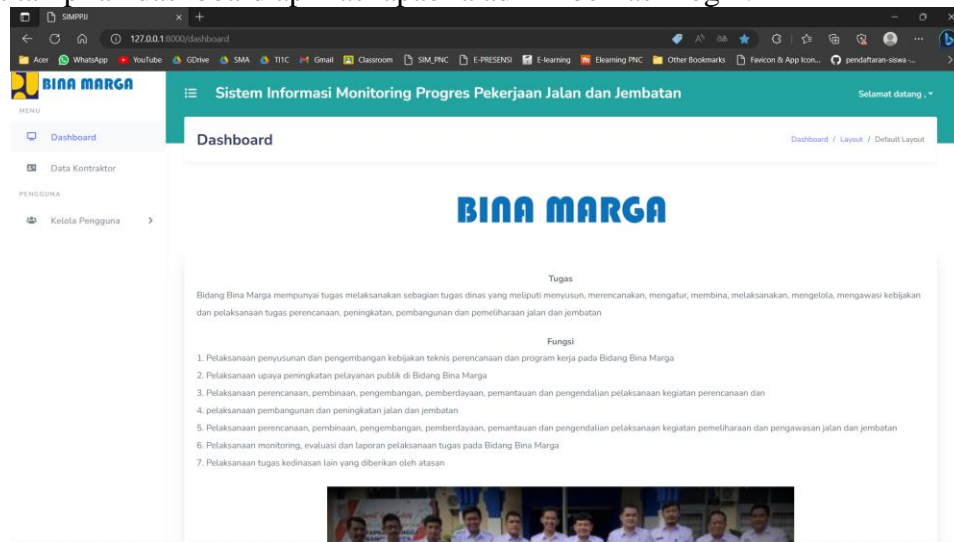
SIMPPJJ

127.0.0.1:8000/dashboard

Acer WhatsApp YouTube GDrive SMA TI1C Gmail Classroom SIM_PNC E-PRESENSI E-learning Elearning PNC Other Bookmarks Favicon & App Icon... pendaftaran-siswa-...

BINA MARGA

MENU

Dashboard

Data Kontraktor

PENGGUNA

Kelola Pengguna

Sistem Informasi Monitoring Progres Pekerjaan Jalan dan Jembatan

Selamat datang ,

Dashboard

Dashboard / Layout / Default Layout

BINA MARGA

Tugas

Bidang Bina Marga mempunyai tugas melaksanakan sebagian tugas dinas yang meliputi menyusun, merencanakan, mengatur, membina, melaksanakan, mengelola, mengawasi kebijakan dan pelaksanaan tugas perencanaan, peningkatan, pembangunan dan pemeliharaan jalan dan jembatan

Fungsi

1. Pelaksanaan penyusunan dan pengembangan kebijakan teknis perencanaan dan program kerja pada Bidang Bina Marga
2. Pelaksanaan upaya peningkatan pelayanan publik di Bidang Bina Marga
3. Pelaksanaan perencanaan, pembinaan, pengembangan, pemberdayaan, pemantauan dan pengendalian pelaksanaan kegiatan perencanaan dan
4. pelaksanaan pembangunan dan peningkatan jalan dan jembatan
5. Pelaksanaan perencanaan, pembinaan, pengembangan, pemberdayaan, pemantauan dan pengendalian pelaksanaan kegiatan pemeliharaan dan pengawasan jalan dan jembatan
6. Pelaksanaan monitoring, evaluasi dan laporan pelaksanaan tugas pada Bidang Bina Marga
7. Pelaksanaan tugas kedinasan lain yang diberikan oleh atasan